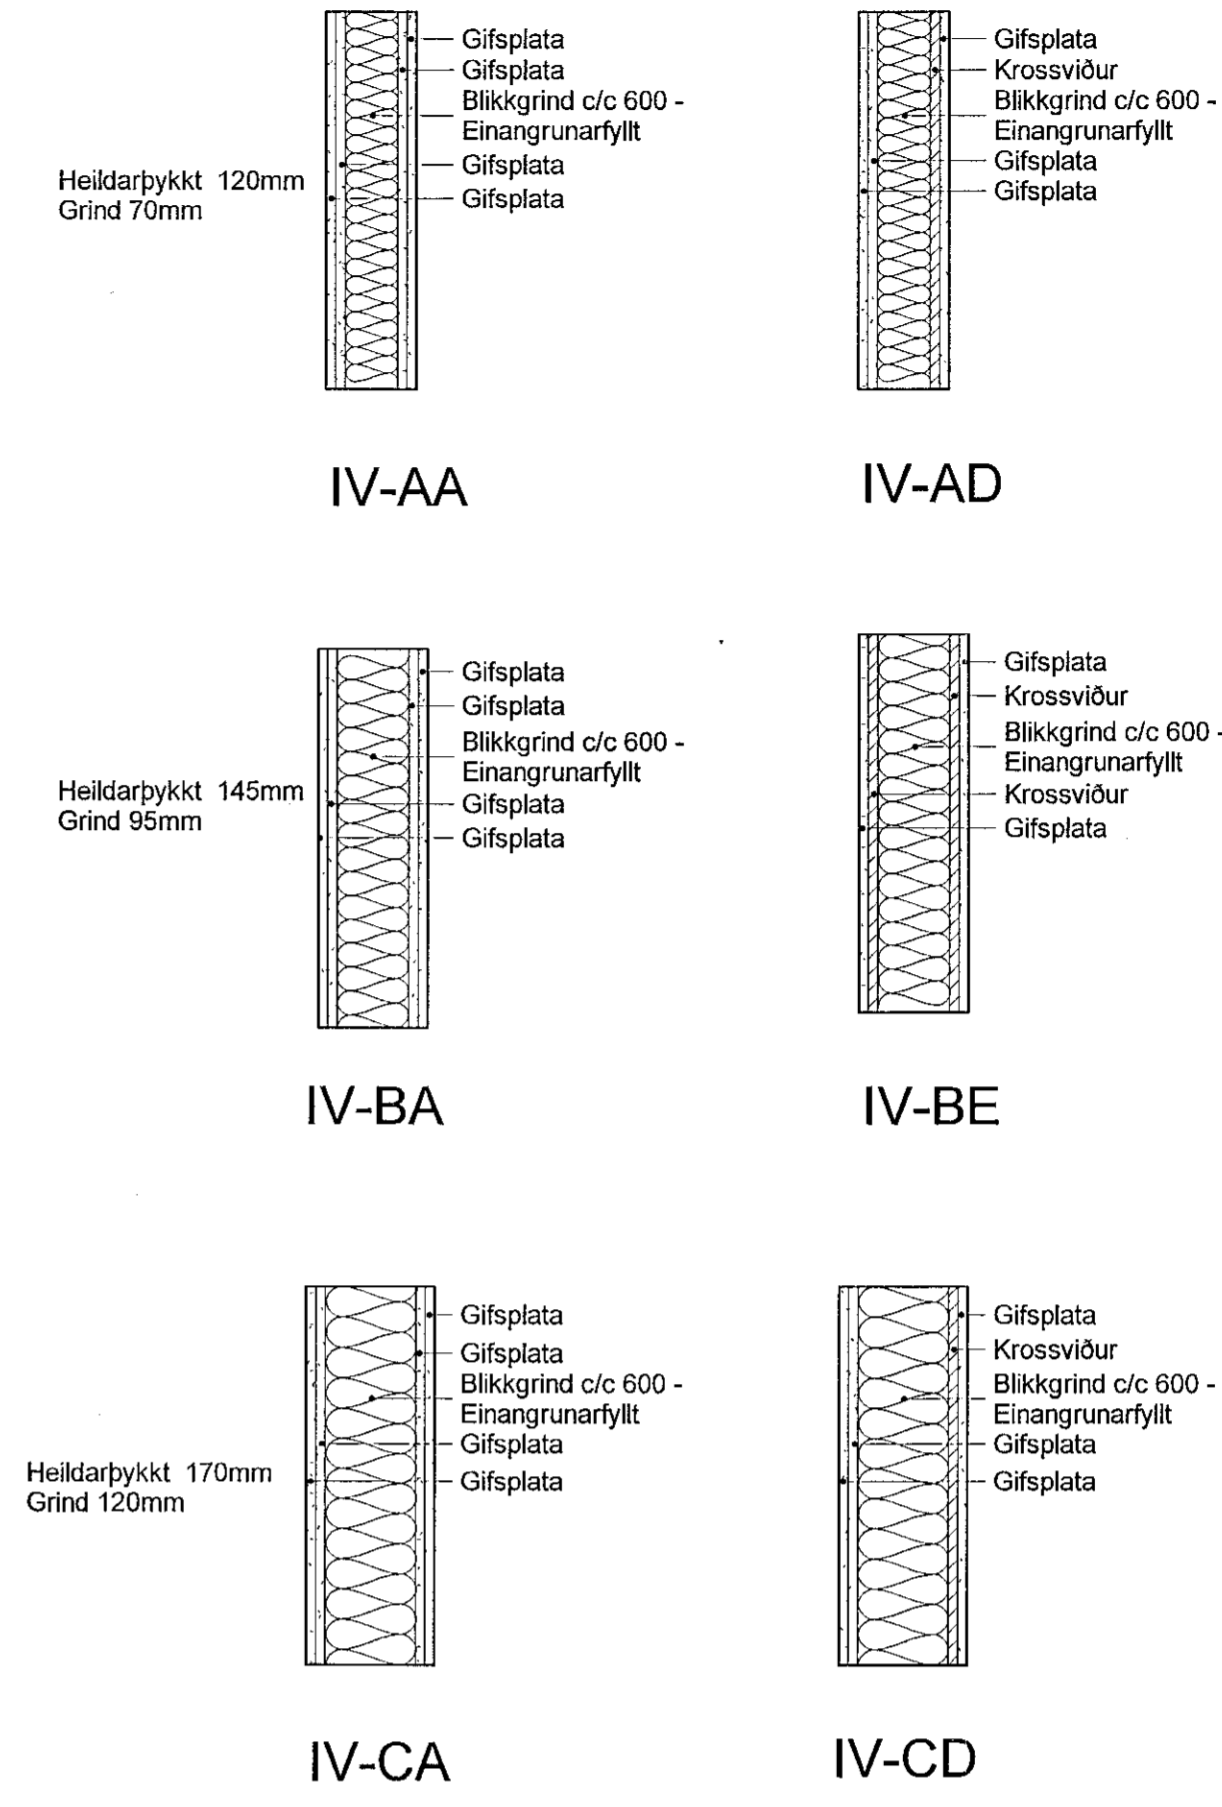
Heildarþykkt 120mm
Grind 70mm

Gifsplata
Gifsplata
Blikkgrind c/c 600 - Einangrunarfyllt
Gifsplata
Gifsplata

IV-AA

Gifsplata
Krossviður
Blikkgrind c/c 600 - Einangrunarfyllt
Gifsplata
Gifsplata

IV-AD

Heildarþykkt 145mm
Grind 95mm

Gifsplata
Gifsplata
Blikkgrind c/c 600 - Einangrunarfyllt
Gifsplata
Gifsplata

IV-BA

Gifsplata
Krossviður
Blikkgrind c/c 600 - Einangrunarfyllt
Krossviður
Gifsplata

IV-BE

Heildarþykkt 170mm
Grind 120mm

Gifsplata
Gifsplata
Blikkgrind c/c 600 - Einangrunarfyllt
Gifsplata
Gifsplata

IV-CA

Gifsplata
Krossviður
Blikkgrind c/c 600 - Einangrunarfyllt
Gifsplata
Gifsplata

IV-CD